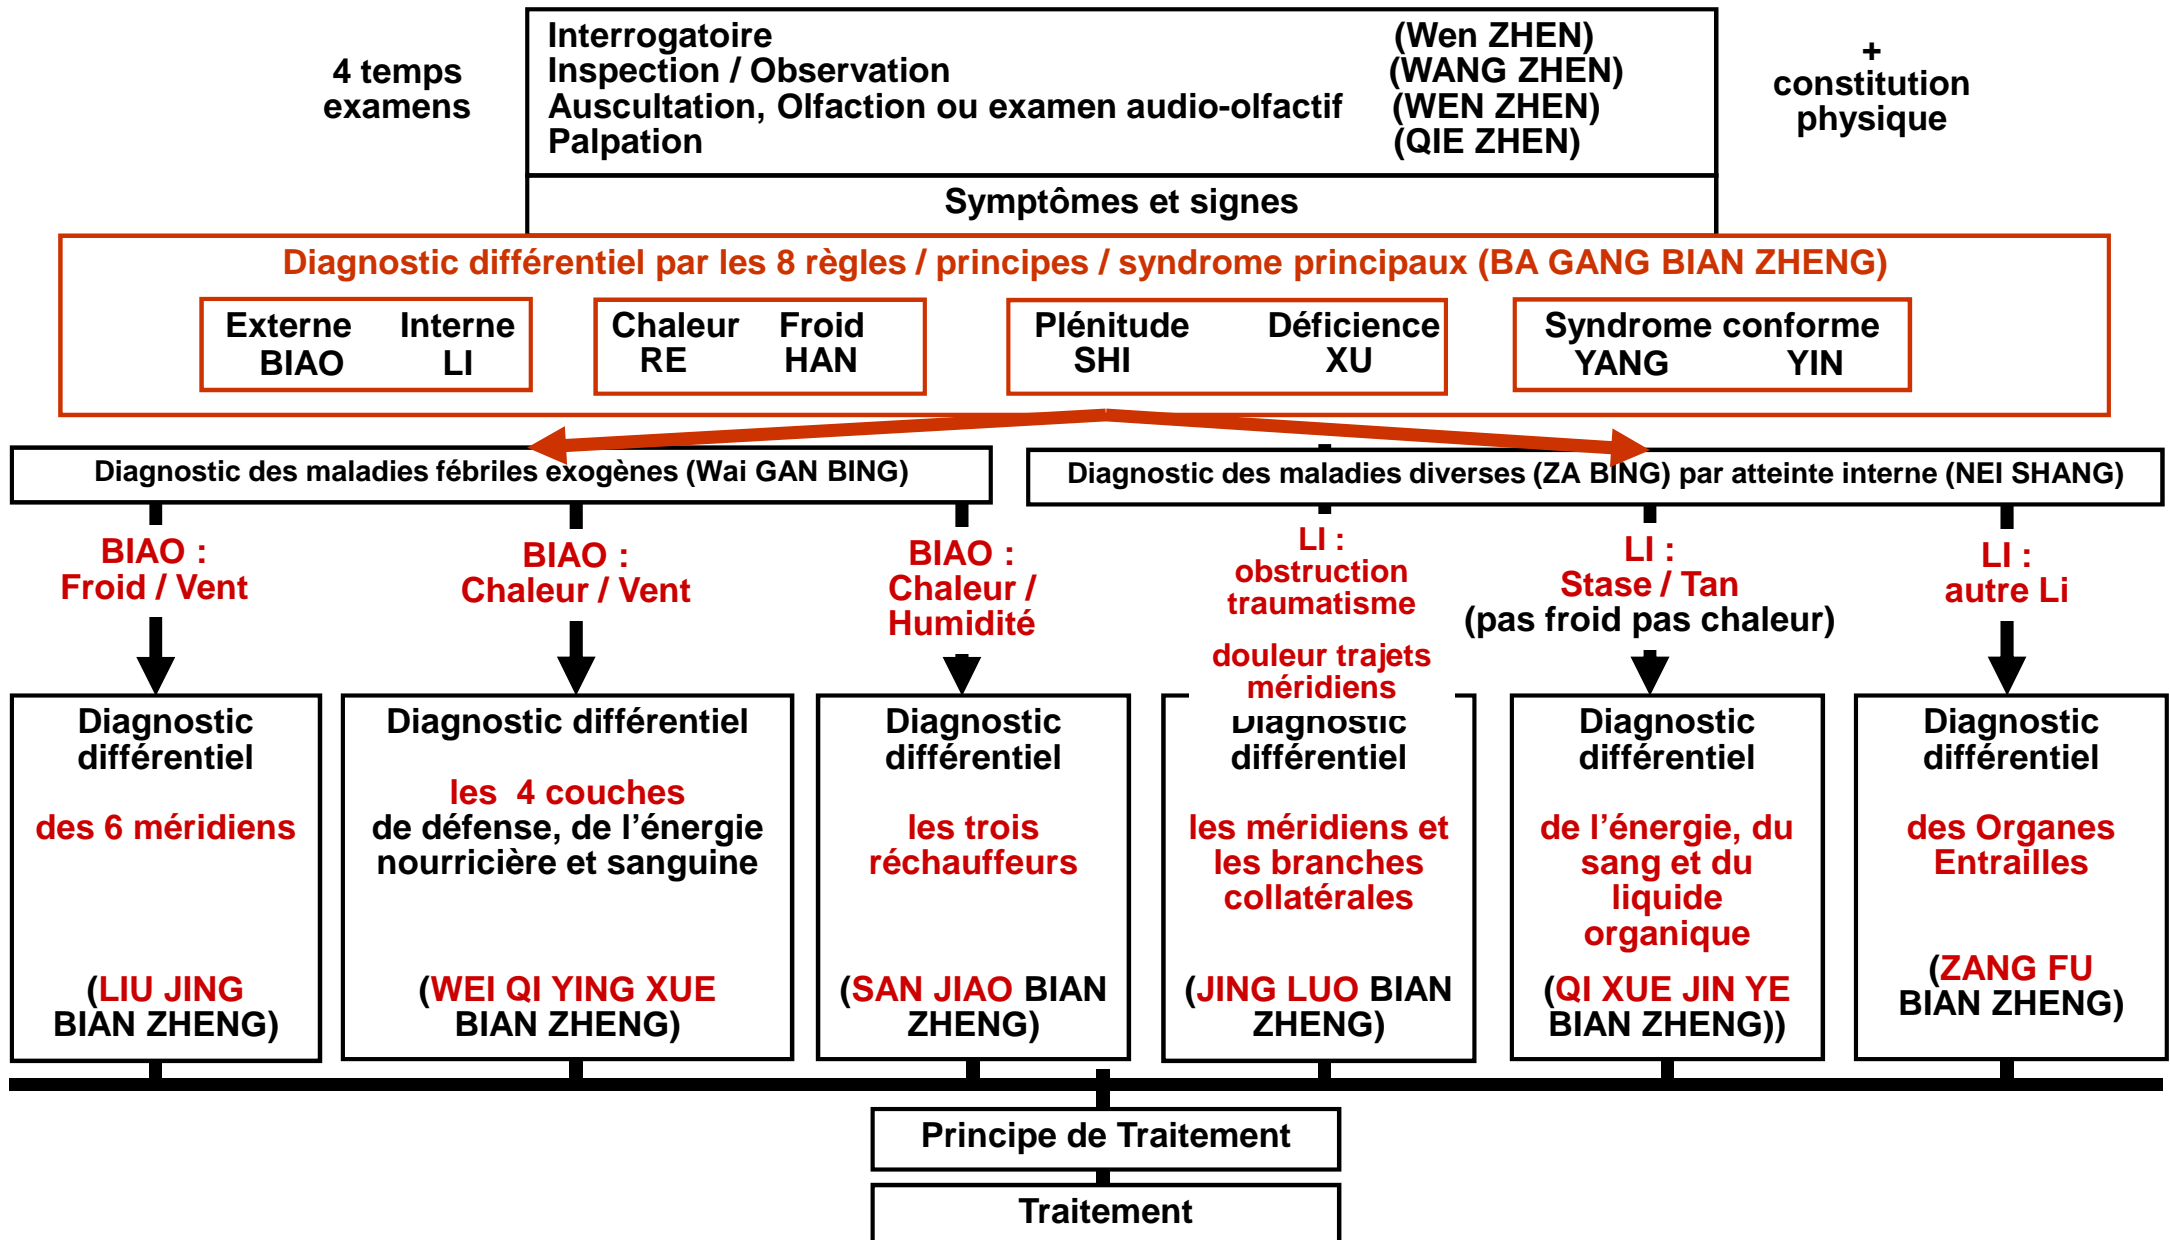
4 temps examens

Interrogatoire (Wen ZHEN)
Inspection / Observation (WANG ZHEN)
Auscultation, Olfaction ou examen audio-olfactif (WEN ZHEN)
Palpation (QIE ZHEN)

+ constitution physique

Symptômes et signes

Diagnostic différentiel par les 8 règles / principes / syndrome principaux (BA GANG BIAN ZHENG)

Externe BIAO Interne LI

Chaleur RE Froid HAN

Plénitude SHI Déficience XU

Syndrome conforme YANG YIN

Diagnostic des maladies fébriles exogènes (Wai GAN BING)

Diagnostic des maladies diverses (ZA BING) par atteinte interne (NEI SHANG)

BIAO : Froid / Vent

BIAO : Chaleur / Vent

BIAO : Chaleur / Humidité

LI : obstruction traumatisme

douleur trajets méridiens

LI : Stase / Tan (pas froid pas chaleur)

LI : autre Li

Diagnostic différentiel

des 6 méridiens

(LIU JING BIAN ZHENG)

Diagnostic différentiel

les 4 couches de défense, de l'énergie nourricière et sanguine

(WEI QI YING XUE BIAN ZHENG)

Diagnostic différentiel

les trois réchauffeurs

(SAN JIAO BIAN ZHENG)

Diagnostic différentiel

les méridiens et les branches collatérales

(JING LUO BIAN ZHENG)

Diagnostic différentiel

de l'énergie, du sang et du liquide organique

(QI XUE JIN YE BIAN ZHENG))

Diagnostic différentiel

des Organes Entrailles

(ZANG FU BIAN ZHENG)

Principe de Traitement

Traitement